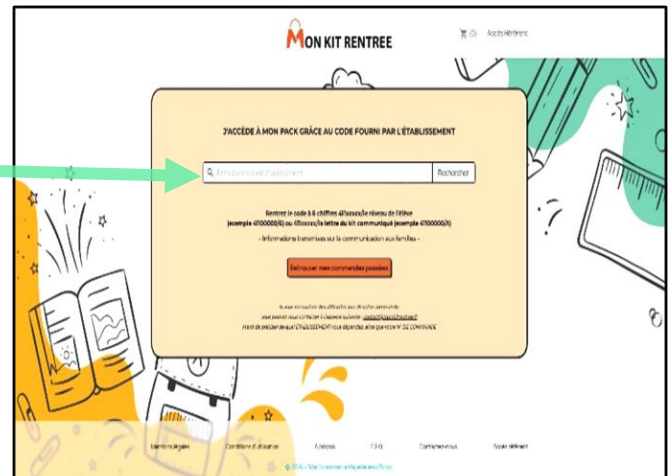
MON KIT RENTREE

(0) Accès Référent

J'ACCÈDE À MON PACK GRÂCE AU CODE FOURNI PAR L'ÉTABLISSEMENT

Entrez votre code d'établissement

Rechercher

Rentrez le code à 8 chiffres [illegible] niveau de l'élève (exemple 47100000/6) ou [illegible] la lettre du kit communiqué (exemple 47100000/A)

- Informations transmises sur la communication aux familles -

Retrouver mes commandes passées

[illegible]

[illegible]

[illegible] N° DE COMMANDE

Mentions légales Conditions d'utilisation Accessoires F.A.Q. Contactez-nous Accès référent

© 2024 - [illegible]